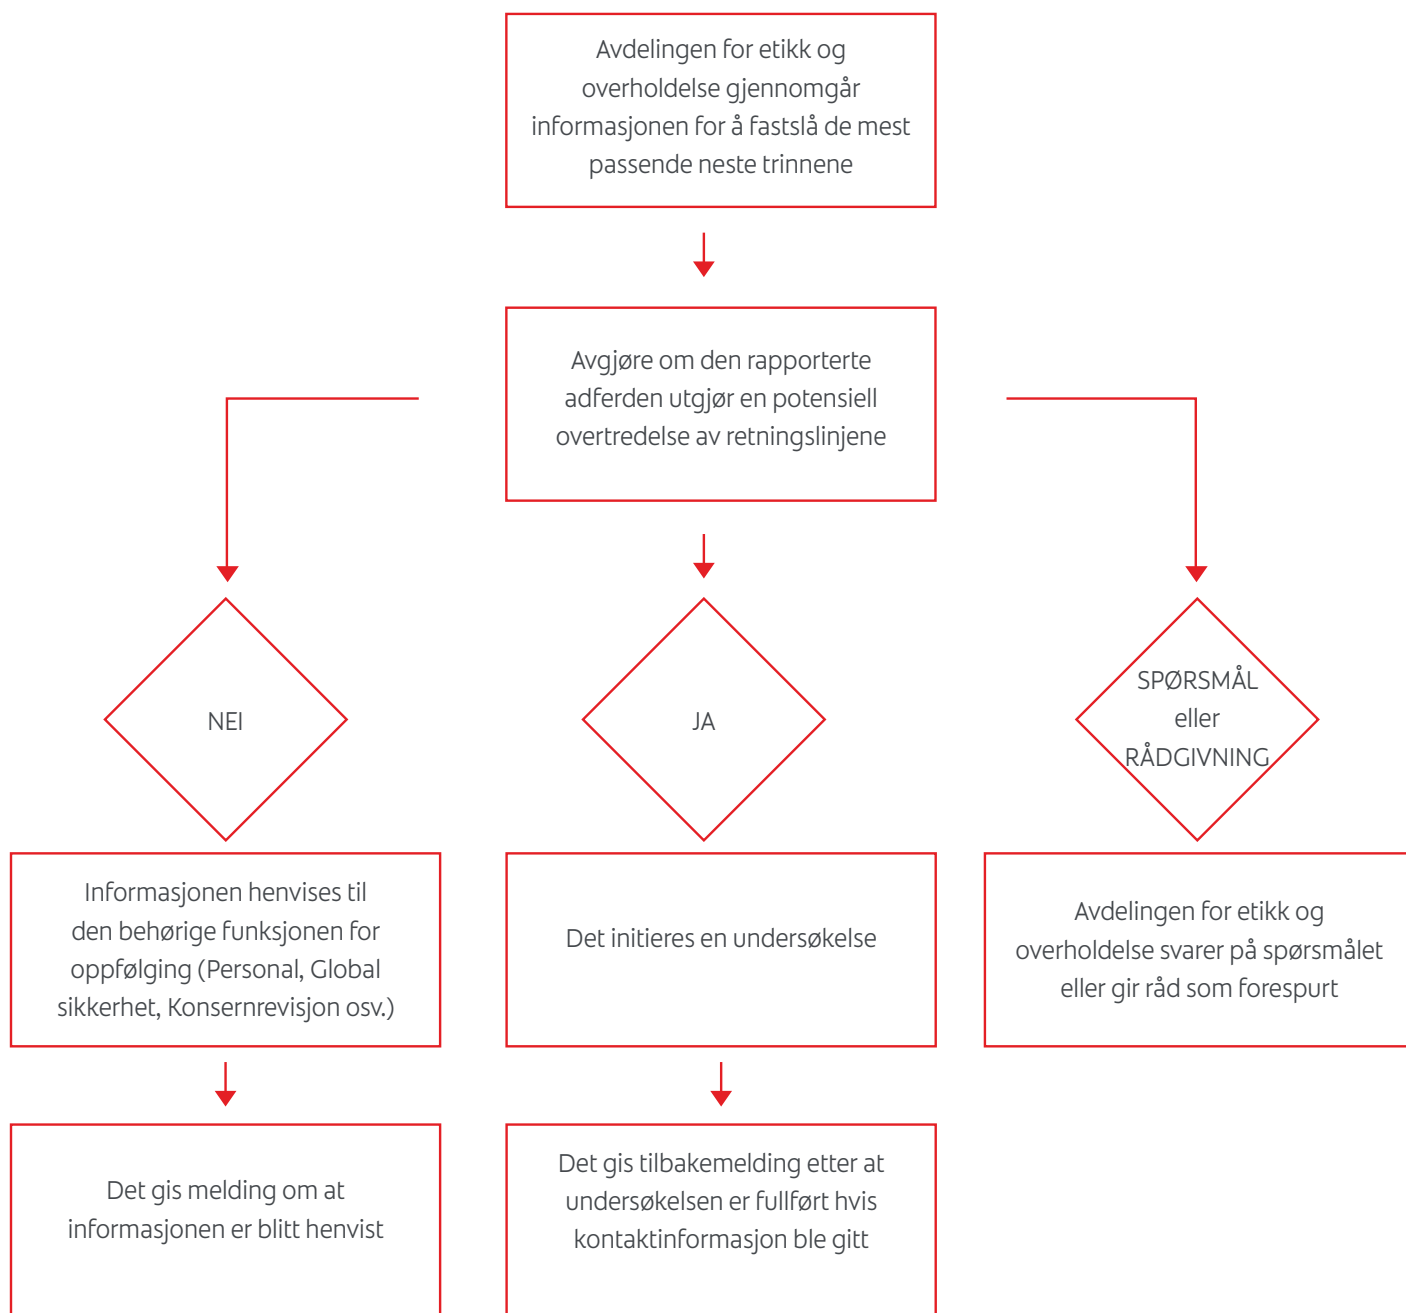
Avdelingen for etikk og overholdelse gjennomgår informasjonen for å fastslå de mest passende neste trinnene

Avgjøre om den rapporterte adferden utgjør en potensiell overtredelse av retningslinjene

NEI

JA

SPØRSMÅL eller RÅDGIVNING

Informasjonen henvises til den behørige funksjonen for oppfølging (Personal, Global sikkerhet, Konsernrevisjon osv.)

Det initieres en undersøkelse

Avdelingen for etikk og overholdelse svarer på spørsmålet eller gir råd som forespurt

Det gis melding om at informasjonen er blitt henvist

Det gis tilbakemelding etter at undersøkelsen er fullført hvis kontaktinformasjon ble gitt